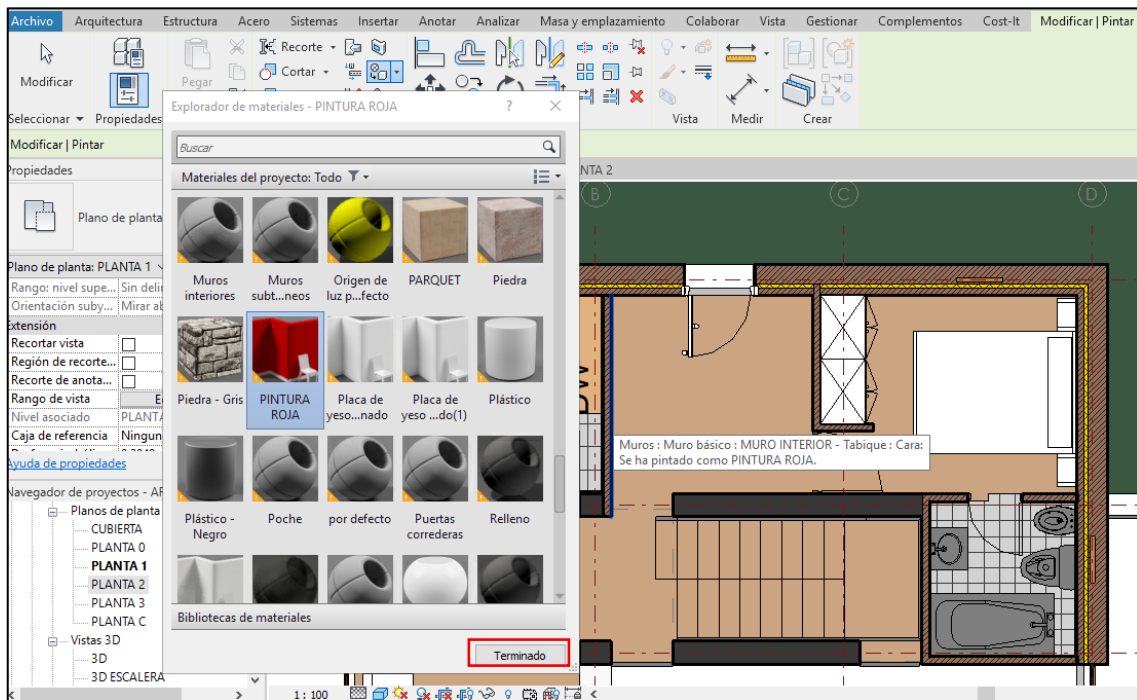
Archivo Arquitectura Estructura Acero Sistemas Insertar Anotar Analizar Masa y emplazamiento Colaborar Vista Gestionar Complementos Cost-It Modificar | Pintar

Modificar

Seleccionar ▾ Propiedades

Pegar

Recorte ▾

Cortar ▾

Vista Medir Crear

Modificar | Pintar

Propiedades

Plano de planta

Plano de planta: PLANTA 1

Rango: nivel supe... Sin deli

Orientación suby... Mirar ab

Extensión

Recortar vista

Región de recorte...

Recorte de anota...

Rango de vista E

Nivel asociado PLANTA

Caja de referencia Ningun

Ayuda de propiedades

Navegador de proyectos - AR

Planos de planta

CUBIERTA

PLANTA 0

PLANTA 1

PLANTA 2

PLANTA 3

PLANTA C

Vistas 3D

3D

3D ESCALERA

1 : 100

Explorador de materiales - PINTURA ROJA ? ✕

Buscar

Materiales del proyecto: Todo

Muros interiores | Muros subt...neos | Origen de luz p...fecto | PARQUET | Piedra

Piedra - Gris | PINTURA ROJA | Placa de yeso...nado | Placa de yeso ...do(1) | Plástico

Plástico - Negro | Poche | por defecto | Puertas correderas | Relleno

Bibliotecas de materiales

Terminado

NTA 2

B C D

Muros : Muro básico : MURO INTERIOR - Tabique : Cara: Se ha pintado como PINTURA ROJA.